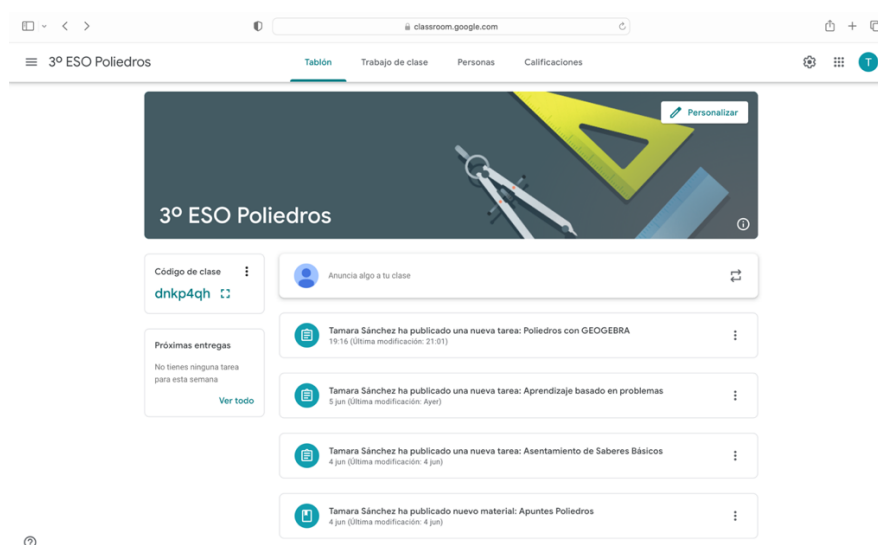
classroom.google.com

3º ESO Poliedros

Tablón Trabajo de clase Personas Calificaciones

T

Personalizar

3º ESO Poliedros

Código de clase
dnkp4qh

Próximas entregas
No tienes ninguna tarea para esta semana
Ver todo

Anuncia algo a tu clase

Tamara Sánchez ha publicado una nueva tarea: Poliedros con GEOGEBRA
19:16 (Última modificación: 21:01)

Tamara Sánchez ha publicado una nueva tarea: Aprendizaje basado en problemas
5 jun (Última modificación: Ayer)

Tamara Sánchez ha publicado una nueva tarea: Asentamiento de Saberes Básicos
4 jun (Última modificación: 4 jun)

Tamara Sánchez ha publicado nuevo material: Apuntes Poliedros
4 jun (Última modificación: 4 jun)